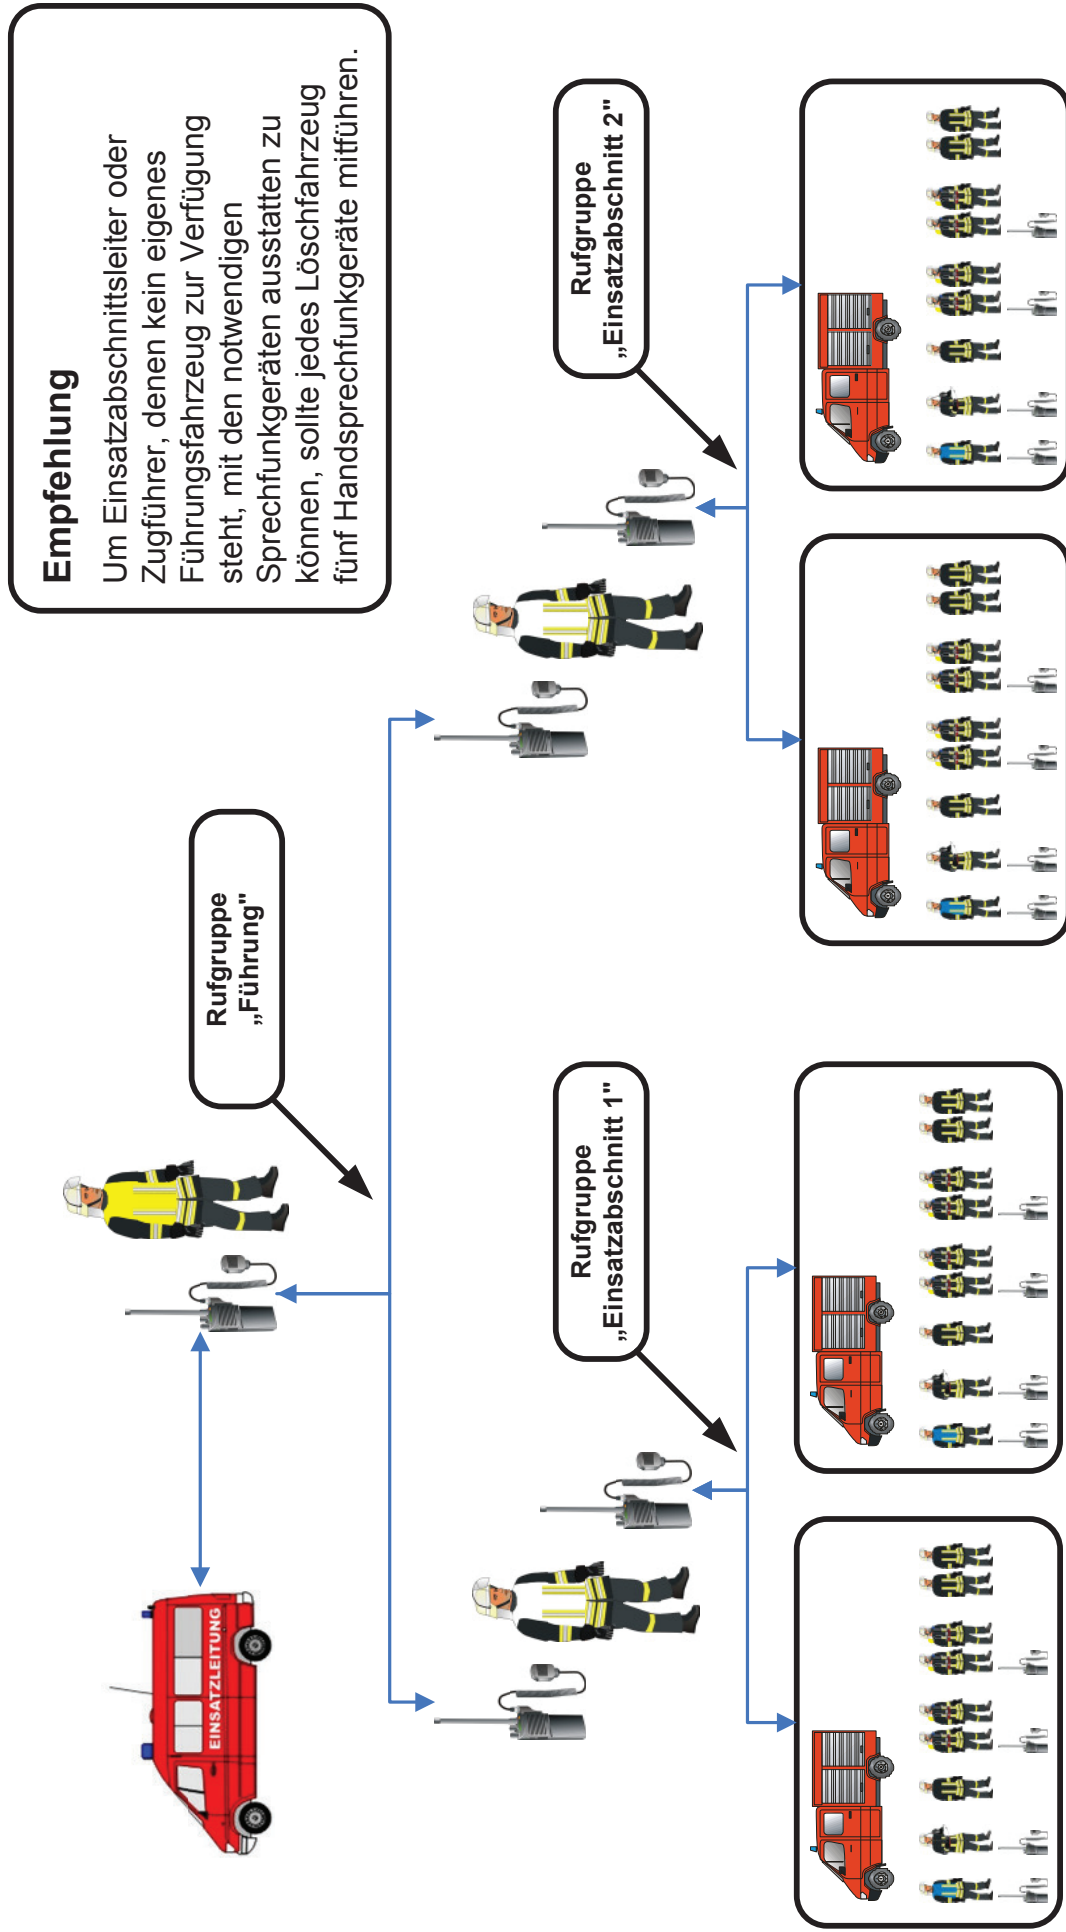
Empfehlung

Um Einsatzabschnittsleiter oder Zugführer, denen kein eigenes Führungsfahrzeug zur Verfügung steht, mit den notwendigen Sprechfunkgeräten ausstatten zu können, sollte jedes Löschfahrzeug fünf Handsprechfunkgeräte mitführen.

Rufgruppe „Einsatzabschnitt 2"

Rufgruppe „Führung"

Rufgruppe „Einsatzabschnitt 1"

EINSATZLEITUNG